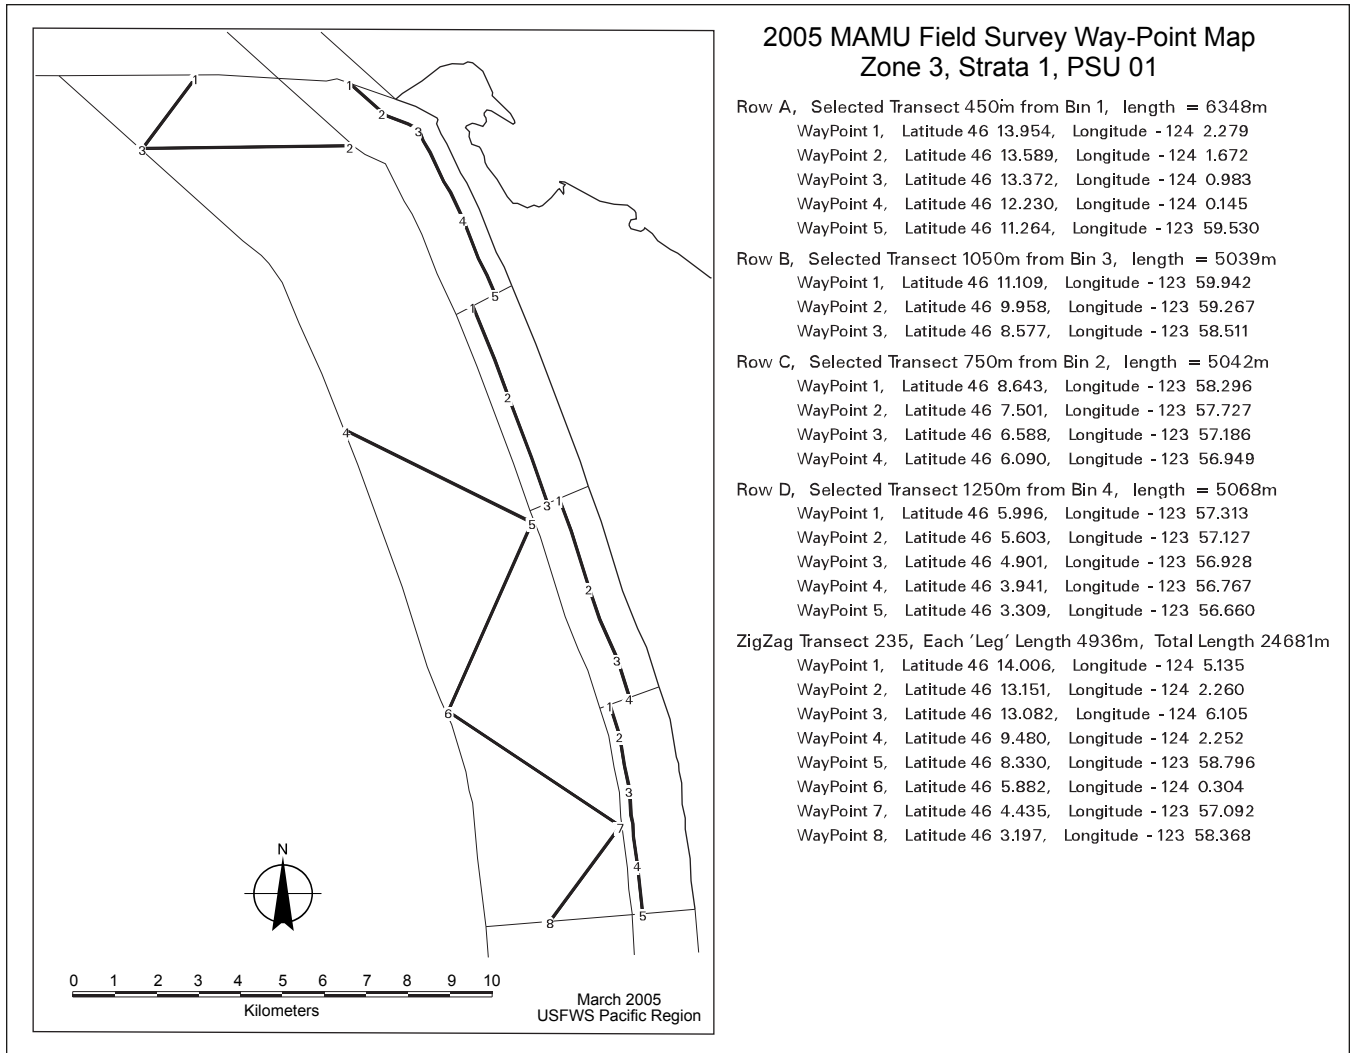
2005 MAMU Field Survey Way-Point Map
Zone 3, Strata 1, PSU 01

Row A, Selected Transect 450m from Bin 1, length = 6348m
WayPoint 1, Latitude 46 13.954, Longitude -124 2.279
WayPoint 2, Latitude 46 13.589, Longitude -124 1.672
WayPoint 3, Latitude 46 13.372, Longitude -124 0.983
WayPoint 4, Latitude 46 12.230, Longitude -124 0.145
WayPoint 5, Latitude 46 11.264, Longitude -123 59.530

Row B, Selected Transect 1050m from Bin 3, length = 5039m
WayPoint 1, Latitude 46 11.109, Longitude -123 59.942
WayPoint 2, Latitude 46 9.958, Longitude -123 59.267
WayPoint 3, Latitude 46 8.577, Longitude -123 58.511

Row C, Selected Transect 750m from Bin 2, length = 5042m
WayPoint 1, Latitude 46 8.643, Longitude -123 58.296
WayPoint 2, Latitude 46 7.501, Longitude -123 57.727
WayPoint 3, Latitude 46 6.588, Longitude -123 57.186
WayPoint 4, Latitude 46 6.090, Longitude -123 56.949

Row D, Selected Transect 1250m from Bin 4, length = 5068m
WayPoint 1, Latitude 46 5.996, Longitude -123 57.313
WayPoint 2, Latitude 46 5.603, Longitude -123 57.127
WayPoint 3, Latitude 46 4.901, Longitude -123 56.928
WayPoint 4, Latitude 46 3.941, Longitude -123 56.767
WayPoint 5, Latitude 46 3.309, Longitude -123 56.660

ZigZag Transect 235, Each 'Leg' Length 4936m, Total Length 24681m
WayPoint 1, Latitude 46 14.006, Longitude -124 5.135
WayPoint 2, Latitude 46 13.151, Longitude -124 2.260
WayPoint 3, Latitude 46 13.082, Longitude -124 6.105
WayPoint 4, Latitude 46 9.480, Longitude -124 2.252
WayPoint 5, Latitude 46 8.330, Longitude -123 58.796
WayPoint 6, Latitude 46 5.882, Longitude -124 0.304
WayPoint 7, Latitude 46 4.435, Longitude -123 57.092
WayPoint 8, Latitude 46 3.197, Longitude -123 58.368

1 1 2 3 3 2 4 5 1 2 4 3 1 5 2 6 3 4 1 2 3 7 4 8 5

N

0 1 2 3 4 5 6 7 8 9 10
Kilometers

March 2005
USFWS Pacific Region